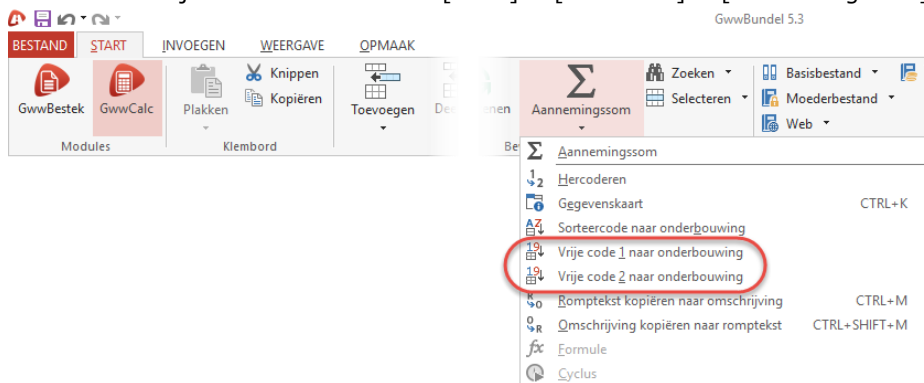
GwwBundel 5.3

BESTAND START INVOEGEN WEERGAVE OPMAAK

GwwBestek GwwCalc
Modules

Plakken Knippen Kopiëren
Klembord

Toevoegen

De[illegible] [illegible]nen

Be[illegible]

Aannemingssom

Zoeken
Selecteren

Basisbestand
Moederbestand
Web

Aannemingssom
Hercoderen
Gegevenskaart CTRL+K
Sorteercode naar onderbouwing
Vrije code 1 naar onderbouwing
Vrije code 2 naar onderbouwing
Romptekst kopiëren naar omschrijving CTRL+M
Omschrijving kopiëren naar romptekst CTRL+SHIFT+M
Formule
Cyclus